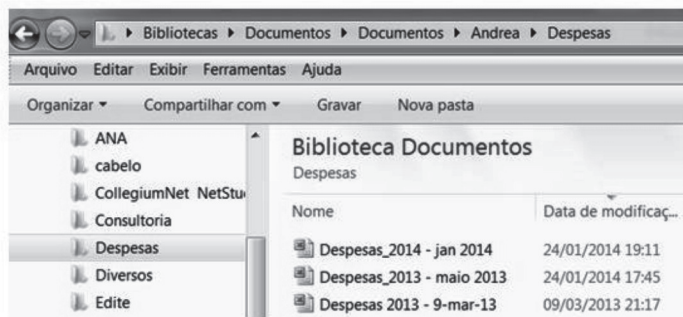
▸ Bibliotecas ▸ Documentos ▸ Documentos ▸ Andrea ▸ Despesas

Arquivo Editar Exibir Ferramentas Ajuda

Organizar ▾ Compartilhar com ▾ Gravar Nova pasta

ANA
cabelo
CollegiumNet NetStu
Consultoria
Despesas
Diversos
Edite

Biblioteca Documentos
Despesas

| Nome | Data de modificaç... |
|---|---|
| Despesas_2014 - jan 2014 | 24/01/2014 19:11 |
| Despesas_2013 - maio 2013 | 24/01/2014 17:45 |
| Despesas 2013 - 9-mar-13 | 09/03/2013 21:17 |